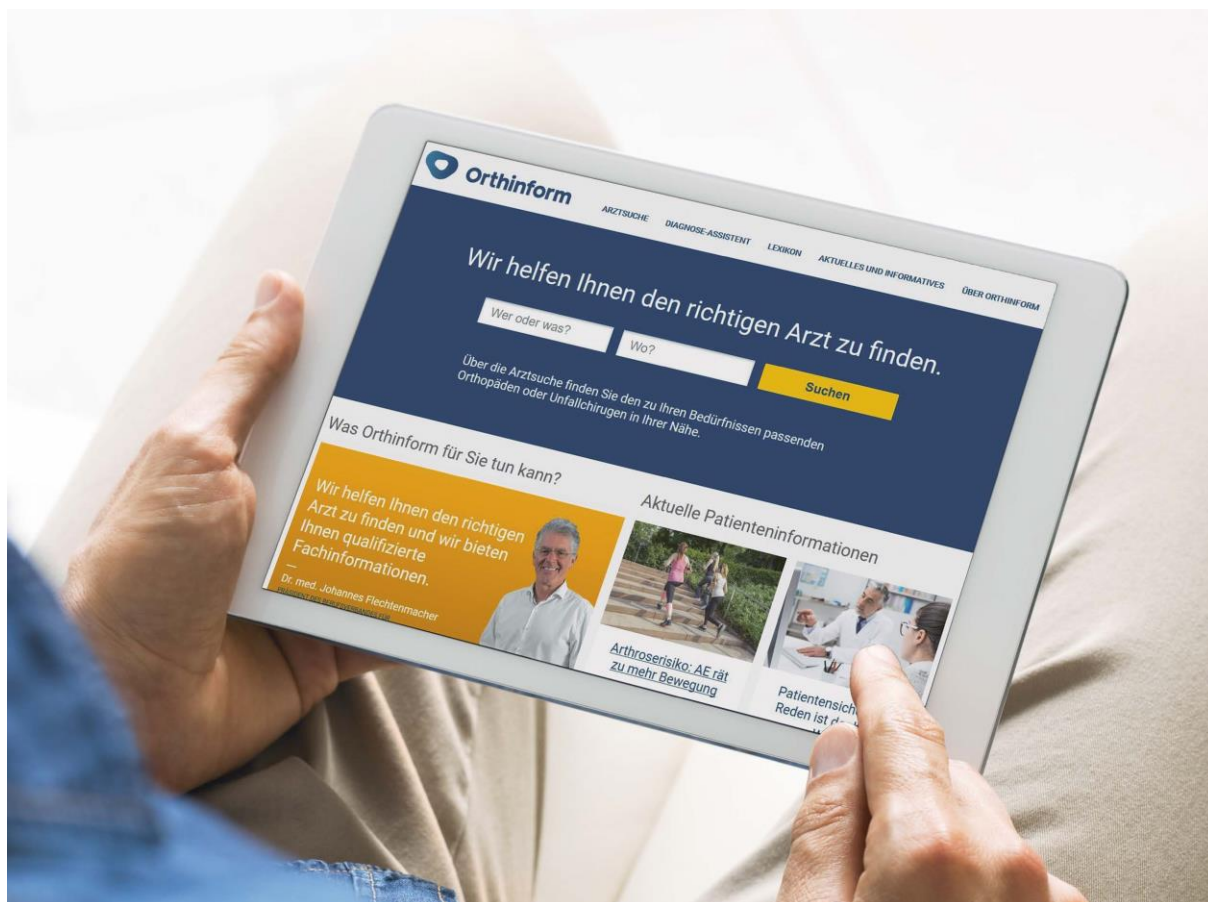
Orthinform

ARZTSUCHE DIAGNOSE-ASSISTENT LEXIKON AKTUELLES UND INFORMATIVES ÜBER ORTHINFORM

Wir helfen Ihnen den richtigen Arzt zu finden.

Wer oder was?

Wo?

Suchen

Über die Arztsuche finden Sie den zu Ihren Bedürfnissen passenden Orthopäden oder Unfallchirurgen in Ihrer Nähe.

Was Orthinform für Sie tun kann?

Wir helfen Ihnen den richtigen Arzt zu finden und wir bieten Ihnen qualifizierte Fachinformationen.

Dr. med. Johannes Flechtenmacher
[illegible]

Aktuelle Patienteninformationen

Arthroserisiko: AE rät zu mehr Bewegung

Patientensich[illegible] Reden ist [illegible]